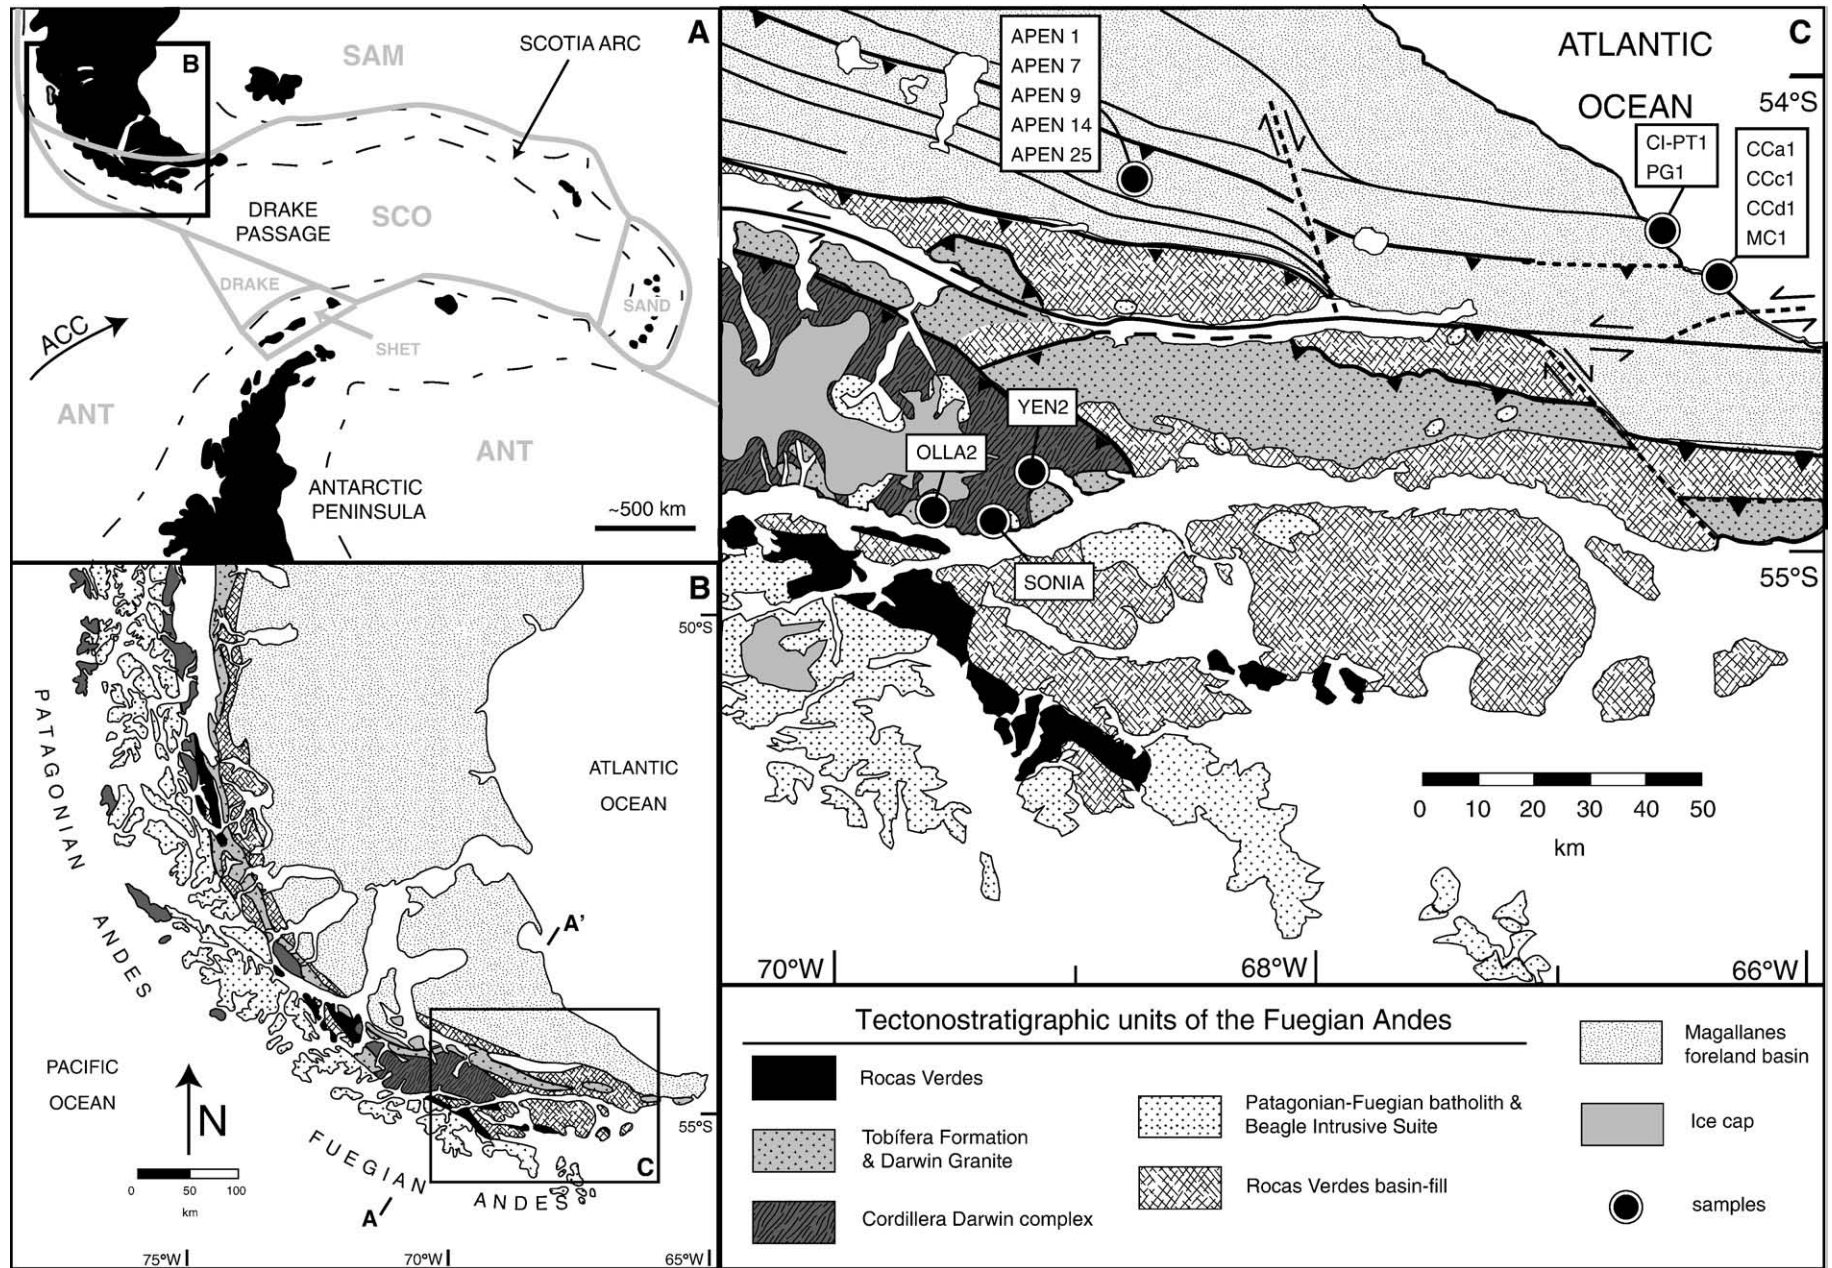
A

B

SAM

SCOTIA ARC

DRAKE PASSAGE

SCO

DRAKE

SAND

SHET

ACC

ANT

ANT

ANTARCTIC PENINSULA

~500 km

B

50°S

PATAGONIAN ANDES

ATLANTIC OCEAN

A'

PACIFIC OCEAN

N

0 50 100

km

FUEGIAN ANDES

A

C

55°S

75°W

70°W

65°W

C

APEN 1
APEN 7
APEN 9
APEN 14
APEN 25

ATLANTIC OCEAN

54°S

CI-PT1
PG1

CCa1
CCc1
CCd1
MC1

YEN2

OLLA2

SONIA

55°S

0 10 20 30 40 50

km

70°W

68°W

66°W

Tectonostratigraphic units of the Fuegian Andes

Rocas Verdes

Tobífera Formation & Darwin Granite

Cordillera Darwin complex

Patagonian-Fuegian batholith & Beagle Intrusive Suite

Rocas Verdes basin-fill

Magallanes foreland basin

Ice cap

samples